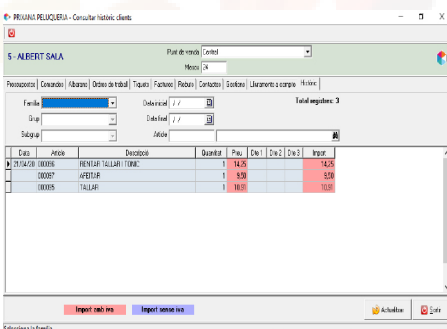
PRIXANA PELUQUERIA - Consultar històric clients

5 - ALBERT SALA

Punt de venda Central

Mesos 24

Pressupostos | Comandes | Albarans | Ordres de treball | Tiquets | Factures | Rebuts | Contactes | Gestions | Lliurament a compte | Històric

Família

Grup

Subgrup

Data inicial / /

Data final / /

Article

Total registres: 3

| Data | Article | Descripció | Quantitat | Preu | Dte 1 | Dte 2 | Dte 3 | Import |
|---|---|---|---|---|---|---|---|---|
| 21/04/20 | 000066 | RENTAT TALLAT I TONIC | 1 | 14,25 | | | | 14,25 |
| | 000067 | AFEITAR | 1 | 9,50 | | | | 9,50 |
| | 000065 | TALLAR | 1 | 10,91 | | | | 10,91 |

Import amb iva

Import sense iva

Actualitzar

Sortir

Seleccione la família